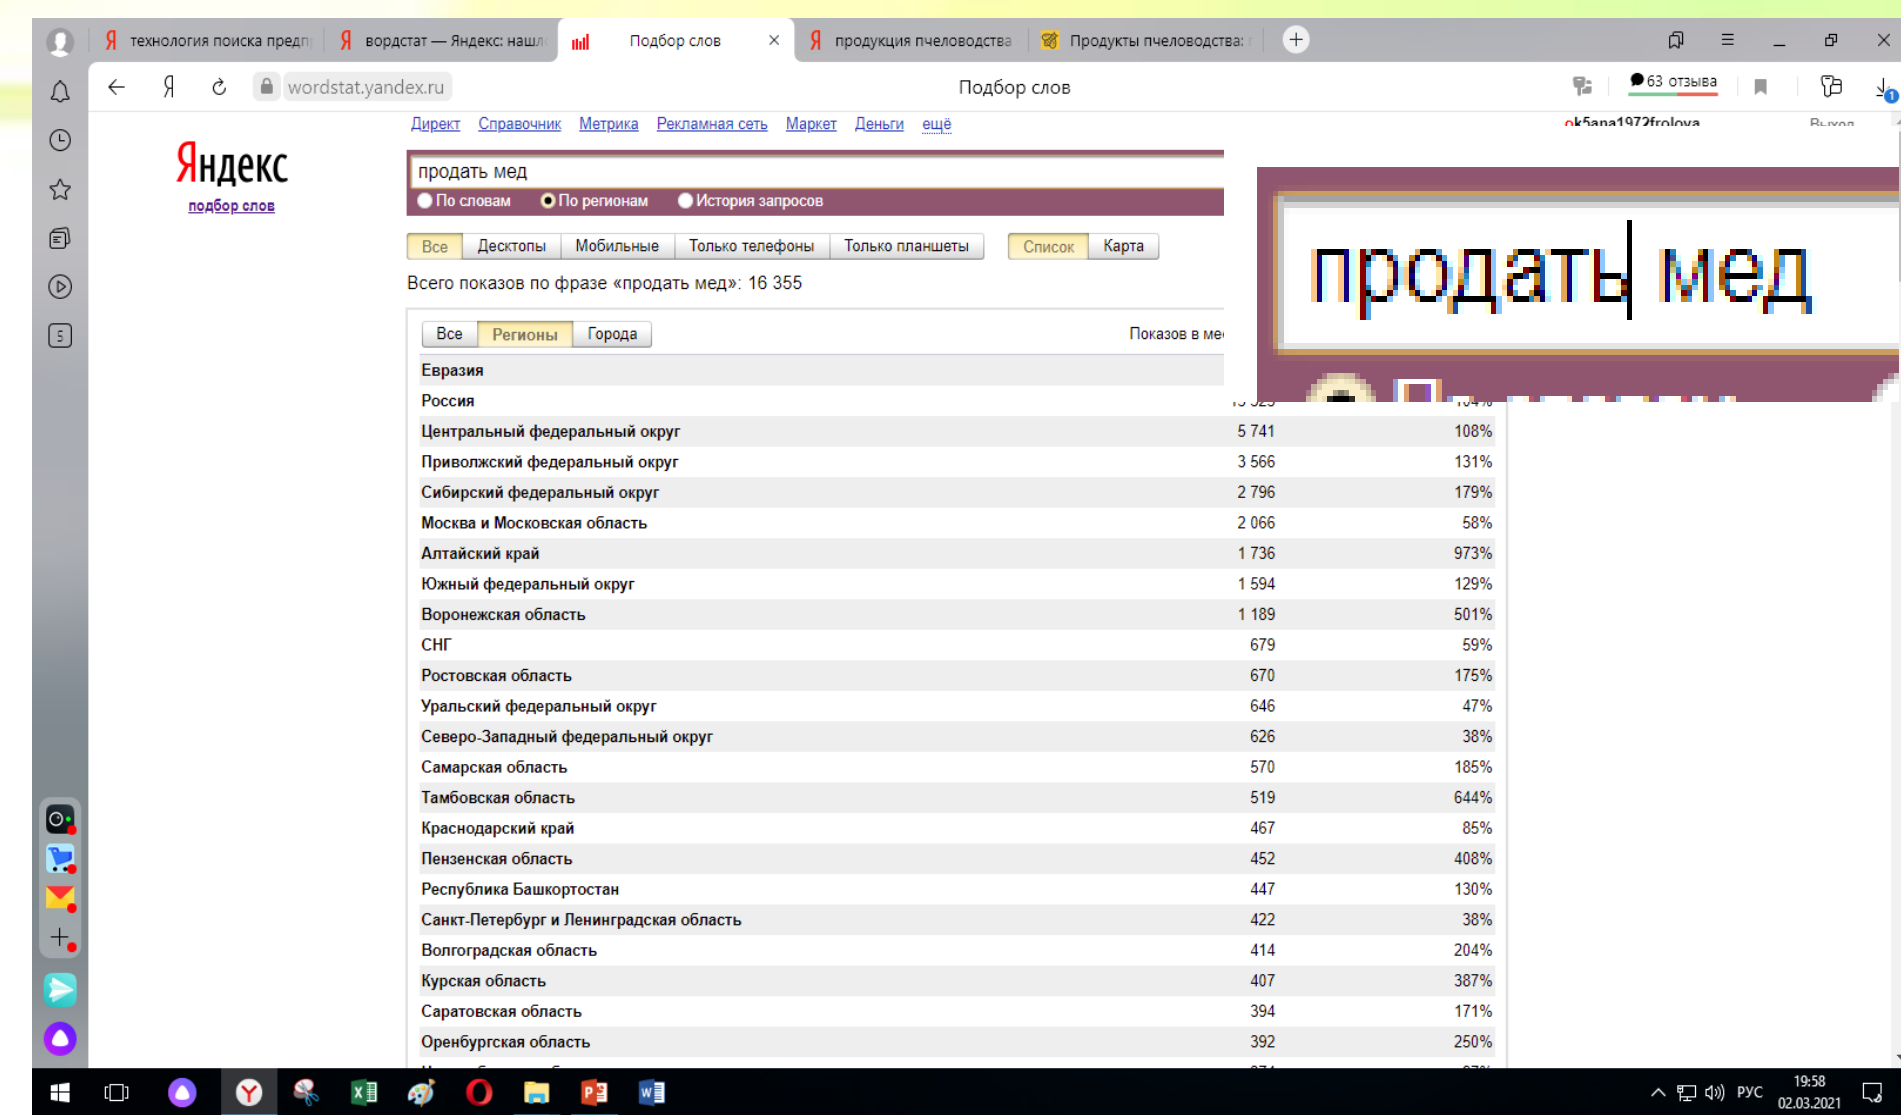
технология поиска предп | вордстат — Яндекс: нашл | Подбор слов | продукция пчеловодства | Продукты пчеловодства:

wordstat.yandex.ru Подбор слов 63 отзыва

Директ Справочник Метрика Рекламная сеть Маркет Деньги ещё

ok5ana1972frolova Выход

Яндекс
подбор слов

продать мед

По словам По регионам История запросов

продать мед

Все Десктопы Мобильные Только телефоны Только планшеты Список Карта

Всего показов по фразе «продать мед»: 16 355

Все Регионы Города Показов в ме

| | | |
|---|---|---|
| Евразия | | |
| Россия | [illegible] | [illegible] |
| Центральный федеральный округ | 5 741 | 108% |
| Приволжский федеральный округ | 3 566 | 131% |
| Сибирский федеральный округ | 2 796 | 179% |
| Москва и Московская область | 2 066 | 58% |
| Алтайский край | 1 736 | 973% |
| Южный федеральный округ | 1 594 | 129% |
| Воронежская область | 1 189 | 501% |
| СНГ | 679 | 59% |
| Ростовская область | 670 | 175% |
| Уральский федеральный округ | 646 | 47% |
| Северо-Западный федеральный округ | 626 | 38% |
| Самарская область | 570 | 185% |
| Тамбовская область | 519 | 644% |
| Краснодарский край | 467 | 85% |
| Пензенская область | 452 | 408% |
| Республика Башкортостан | 447 | 130% |
| Санкт-Петербург и Ленинградская область | 422 | 38% |
| Волгоградская область | 414 | 204% |
| Курская область | 407 | 387% |
| Саратовская область | 394 | 171% |
| Оренбургская область | 392 | 250% |

РУС 19:58 02.03.2021